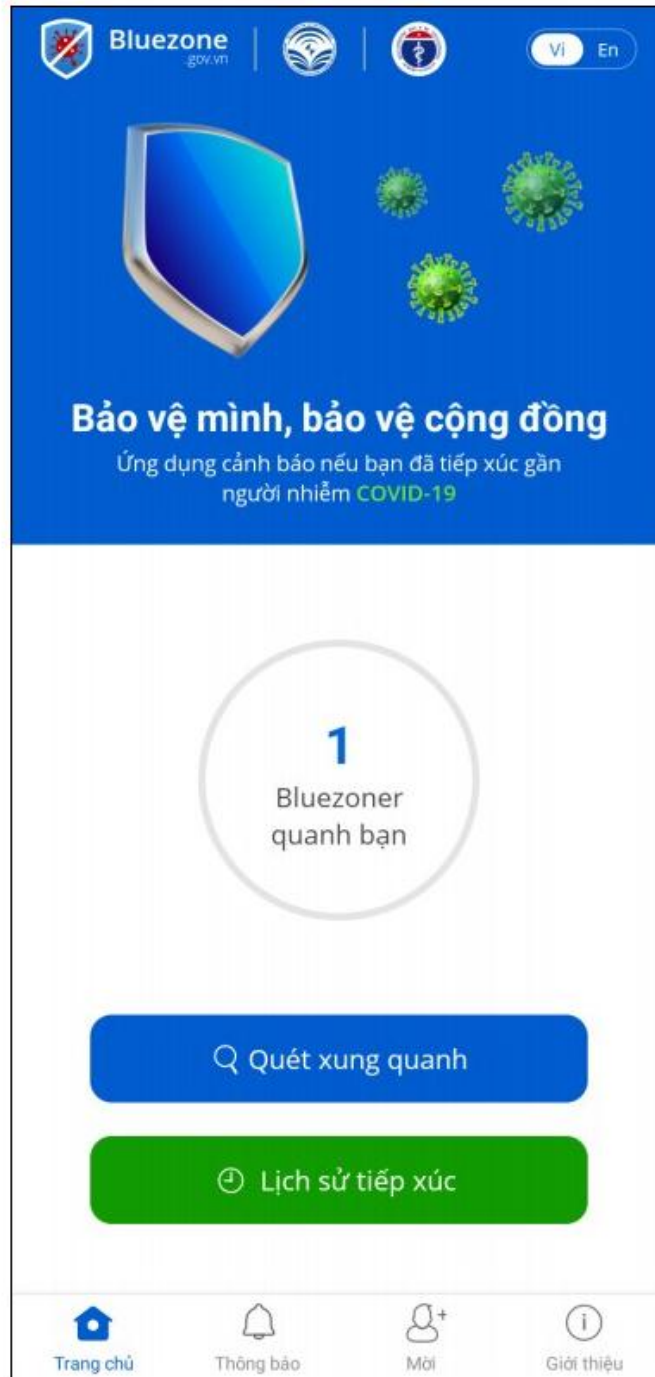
Bluezone
.gov.vn

Vi En

Bảo vệ mình, bảo vệ cộng đồng

Ứng dụng cảnh báo nếu bạn đã tiếp xúc gần người nhiễm COVID-19

1
Bluezoner
quanh bạn

Quét xung quanh

Lịch sử tiếp xúc

Trang chủ
Thông báo
Mời
Giới thiệu